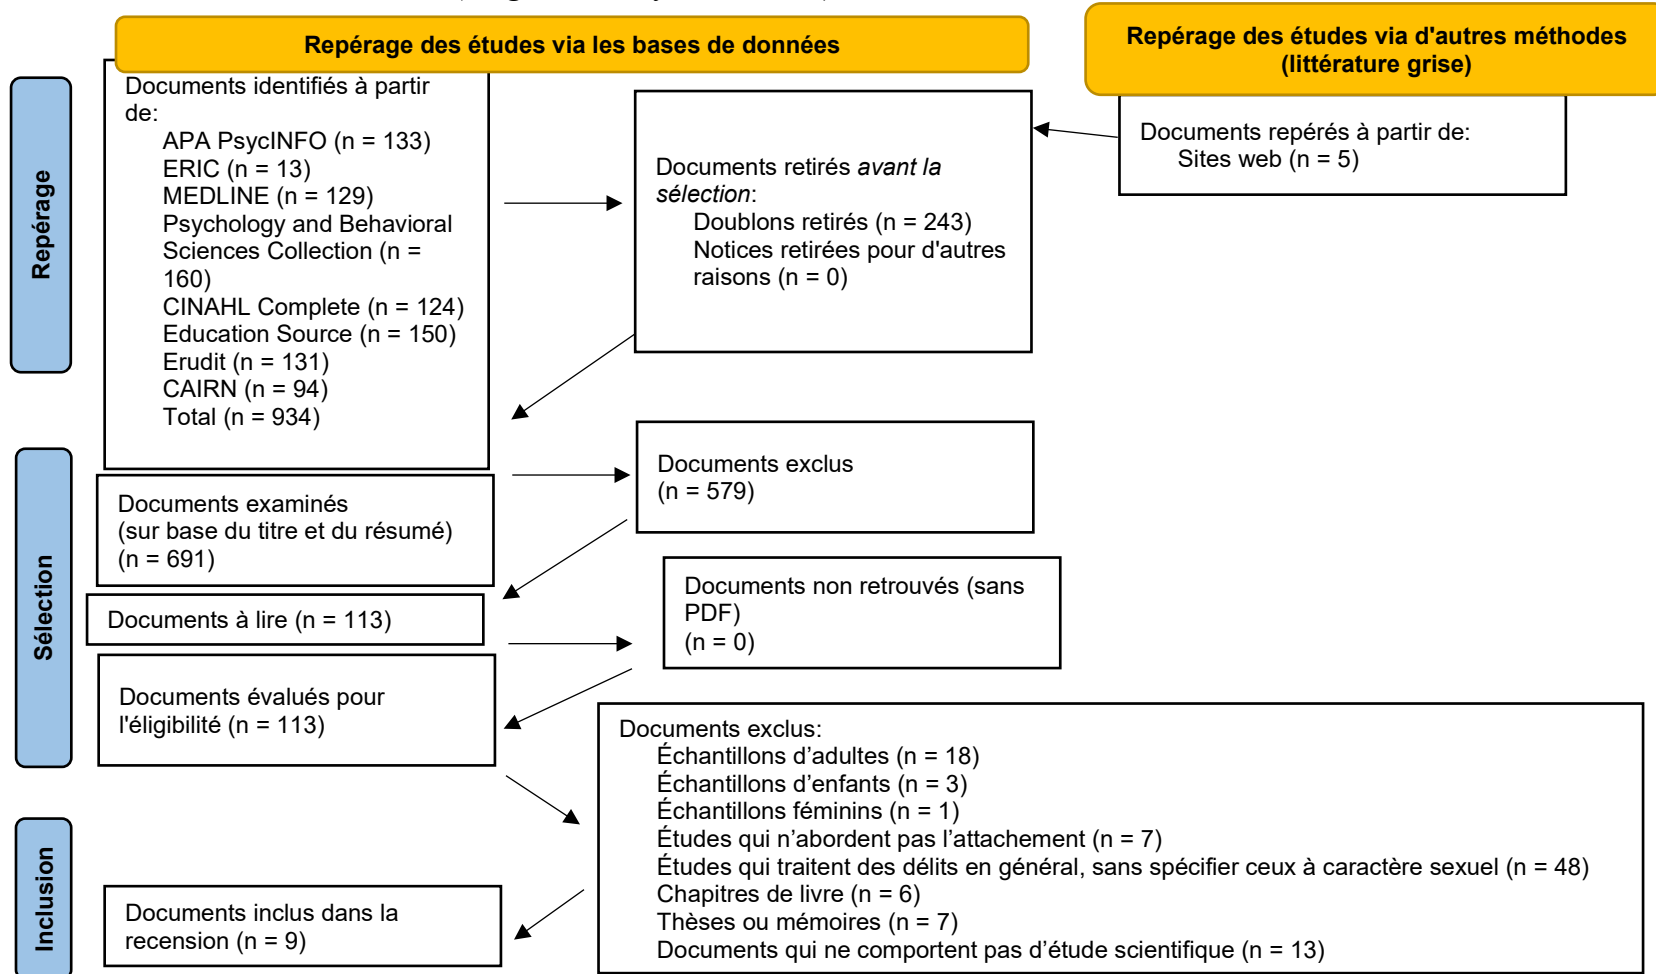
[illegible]

Repérage des études via les bases de données

Repérage des études via d'autres méthodes (littérature grise)

Repérage

Documents identifiés à partir de:
APA PsycINFO (n = 133)
ERIC (n = 13)
MEDLINE (n = 129)
Psychology and Behavioral Sciences Collection (n = 160)
CINAHL Complete (n = 124)
Education Source (n = 150)
Erudit (n = 131)
CAIRN (n = 94)
Total (n = 934)

Documents retirés *avant la sélection*:
Doublons retirés (n = 243)
Notices retirées pour d'autres raisons (n = 0)

Documents repérés à partir de:
Sites web (n = 5)

Sélection

Documents examinés (sur base du titre et du résumé) (n = 691)

Documents exclus (n = 579)

Documents à lire (n = 113)

Documents non retrouvés (sans PDF) (n = 0)

Documents évalués pour l'éligibilité (n = 113)

Documents exclus:
Échantillons d'adultes (n = 18)
Échantillons d'enfants (n = 3)
Échantillons féminins (n = 1)
Études qui n'abordent pas l'attachement (n = 7)
Études qui traitent des délits en général, sans spécifier ceux à caractère sexuel (n = 48)
Chapitres de livre (n = 6)
Thèses ou mémoires (n = 7)
Documents qui ne comportent pas d'étude scientifique (n = 13)

Inclusion

Documents inclus dans la recension (n = 9)